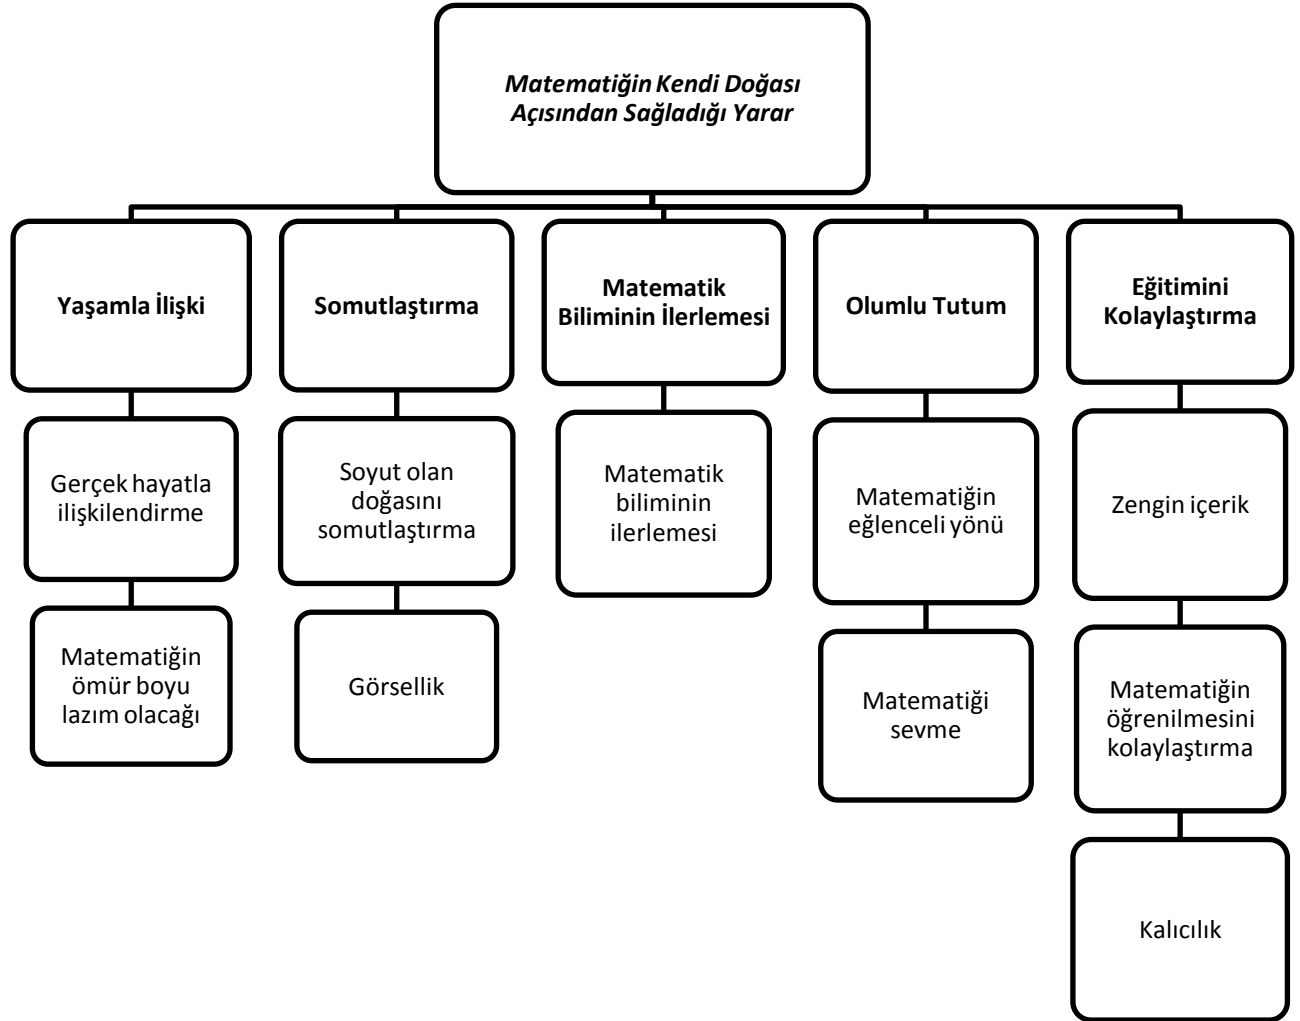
Matematiğin Kendi Doğası Açısından Sağladığı Yarar

Yaşamla İlişki

Gerçek hayatla ilişkilendirme

Matematiğin ömür boyu lazım olacağı

Somutlaştırma

Soyut olan doğasını somutlaştırma

Görsellik

Matematik Biliminin İlerlemesi

Matematik biliminin ilerlemesi

Olumlu Tutum

Matematiğin eğlenceli yönü

Matematiği sevme

Eğitimini Kolaylaştırma

Zengin içerik

Matematiğin öğrenilmesini kolaylaştırma

Kalıcılık